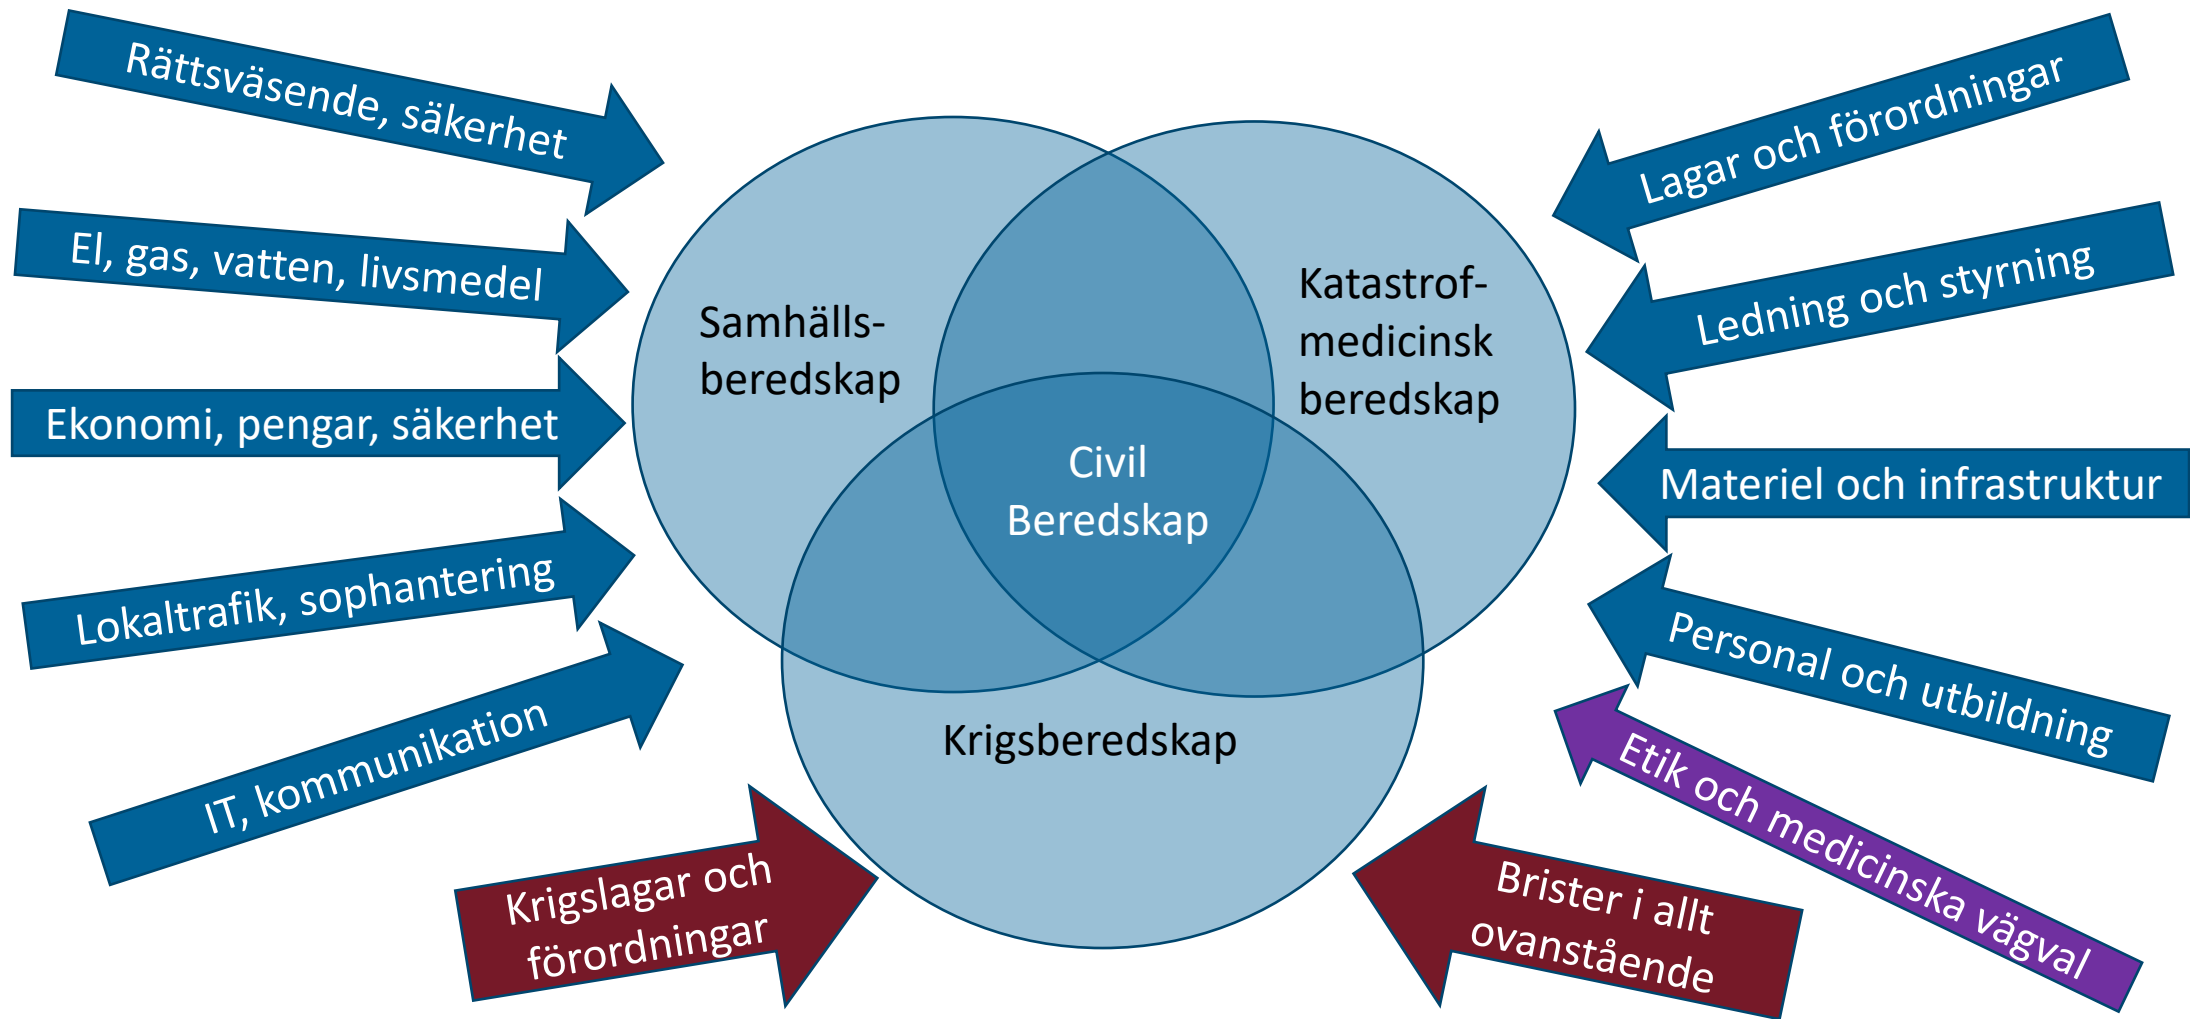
Rättsväsende, säkerhet

El, gas, vatten, livsmedel

Ekonomi, pengar, säkerhet

Lokaltrafik, sophantering

IT, kommunikation

Krigslagar och förordningar

Samhälls-beredskap

Katastrof-medicinsk beredskap

Civil Beredskap

Krigsberedskap

Lagar och förordningar

Ledning och styrning

Materiel och infrastruktur

Personal och utbildning

Etik och medicinska vägval

Brister i allt ovanstående